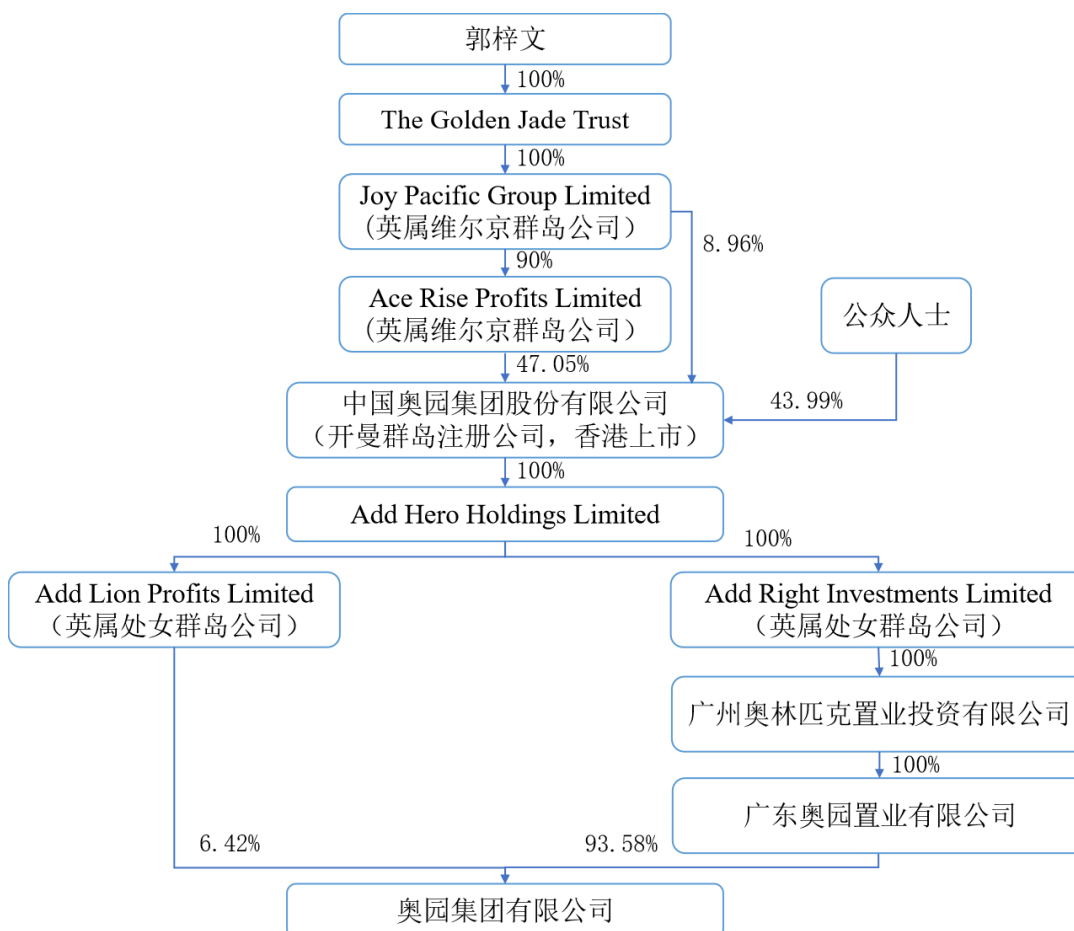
郭梓文

100%

The Golden Jade Trust

100%

Joy Pacific Group Limited
（英属维尔京群岛公司）

8.96%

90%

Ace Rise Profits Limited
（英属维尔京群岛公司）

公众人士

47.05%

43.99%

中国奥园集团股份有限公司
（开曼群岛注册公司，香港上市）

100%

Add Hero Holdings Limited

100%

100%

Add Lion Profits Limited
（英属处女群岛公司）

Add Right Investments Limited
（英属处女群岛公司）

100%

广州奥林匹克置业投资有限公司

100%

广东奥园置业有限公司

6.42%

93.58%

奥园集团有限公司